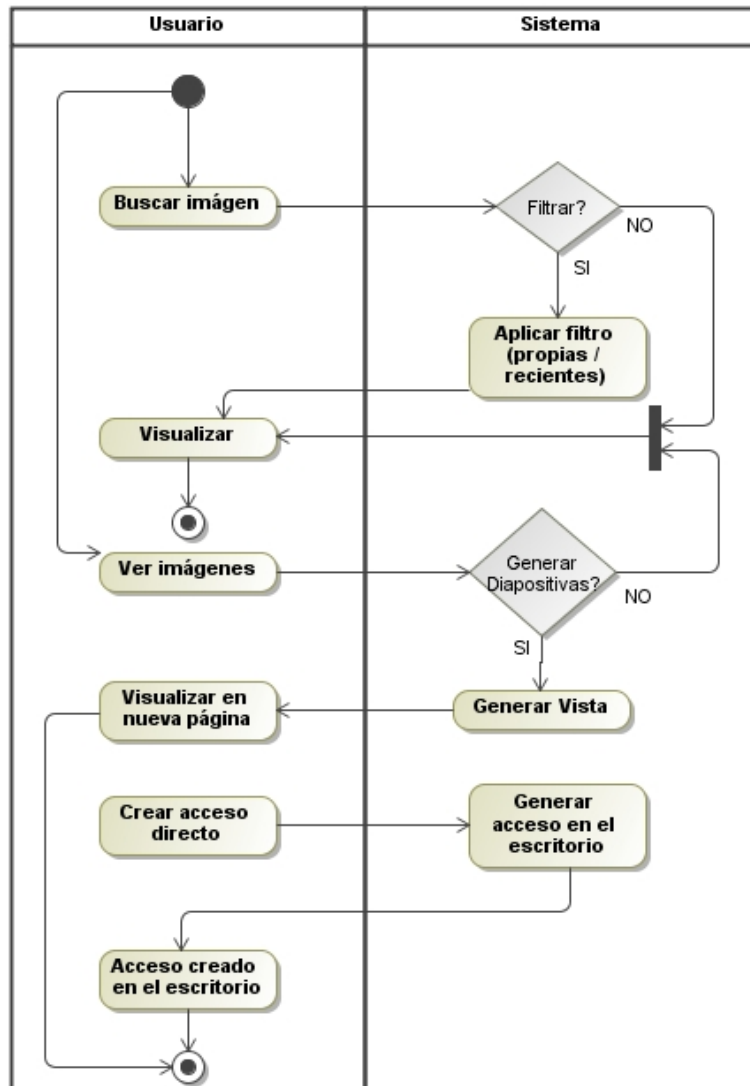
Usuario

Sistema

Buscar imágen

Filtrar?

NO

SI

Aplicar filtro (propias / recientes)

Visualizar

Ver imágenes

Generar Diapositivas?

NO

SI

Visualizar en nueva página

Generar Vista

Crear acceso directo

Generar acceso en el escritorio

Acceso creado en el escritorio